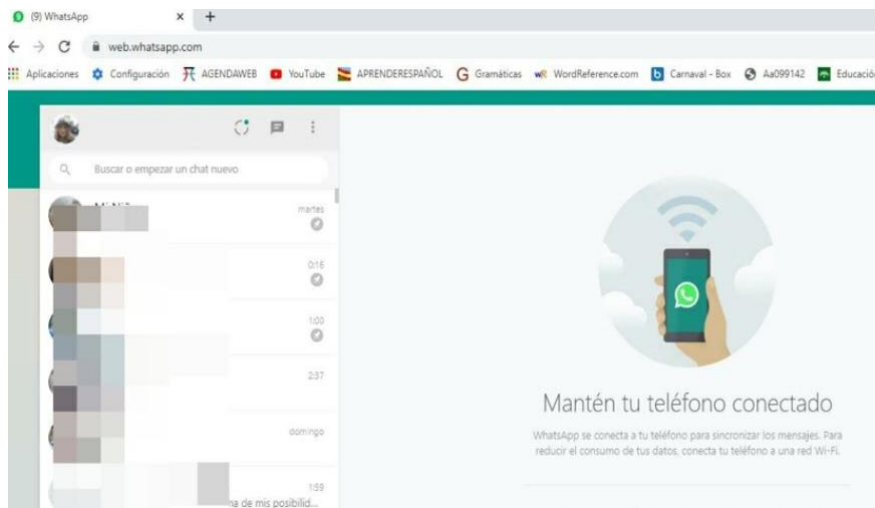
(9) WhatsApp

web.whatsapp.com

Aplicaciones Configuración AGENDAWEB YouTube APRENDERESPAÑOL Gramáticas WordReference.com Carnaval - Box Aa099142 Educació

Buscar o empezar un chat nuevo

martes

0:16

1:00

2:37

domingo

1:59

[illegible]a de mis posibilid...

Mantén tu teléfono conectado

WhatsApp se conecta a tu teléfono para sincronizar los mensajes. Para reducir el consumo de tus datos, conecta tu teléfono a una red Wi-Fi.